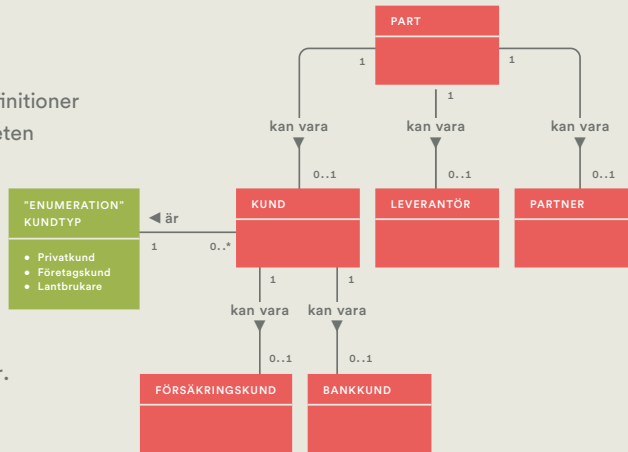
rinitioner
eten

r.

PART

1

1

1

kan vara

kan vara

kan vara

0..1

0..1

0..1

"ENUMERATION"
KUNDTYP

• Privatkund
• Företagskund
• Lantbrukare

◀ är

1

0..*

KUND

LEVERANTÖR

PARTNER

1

1

kan vara

kan vara

0..1

0..1

FÖRSÄKRINGSKUND

BANKKUND